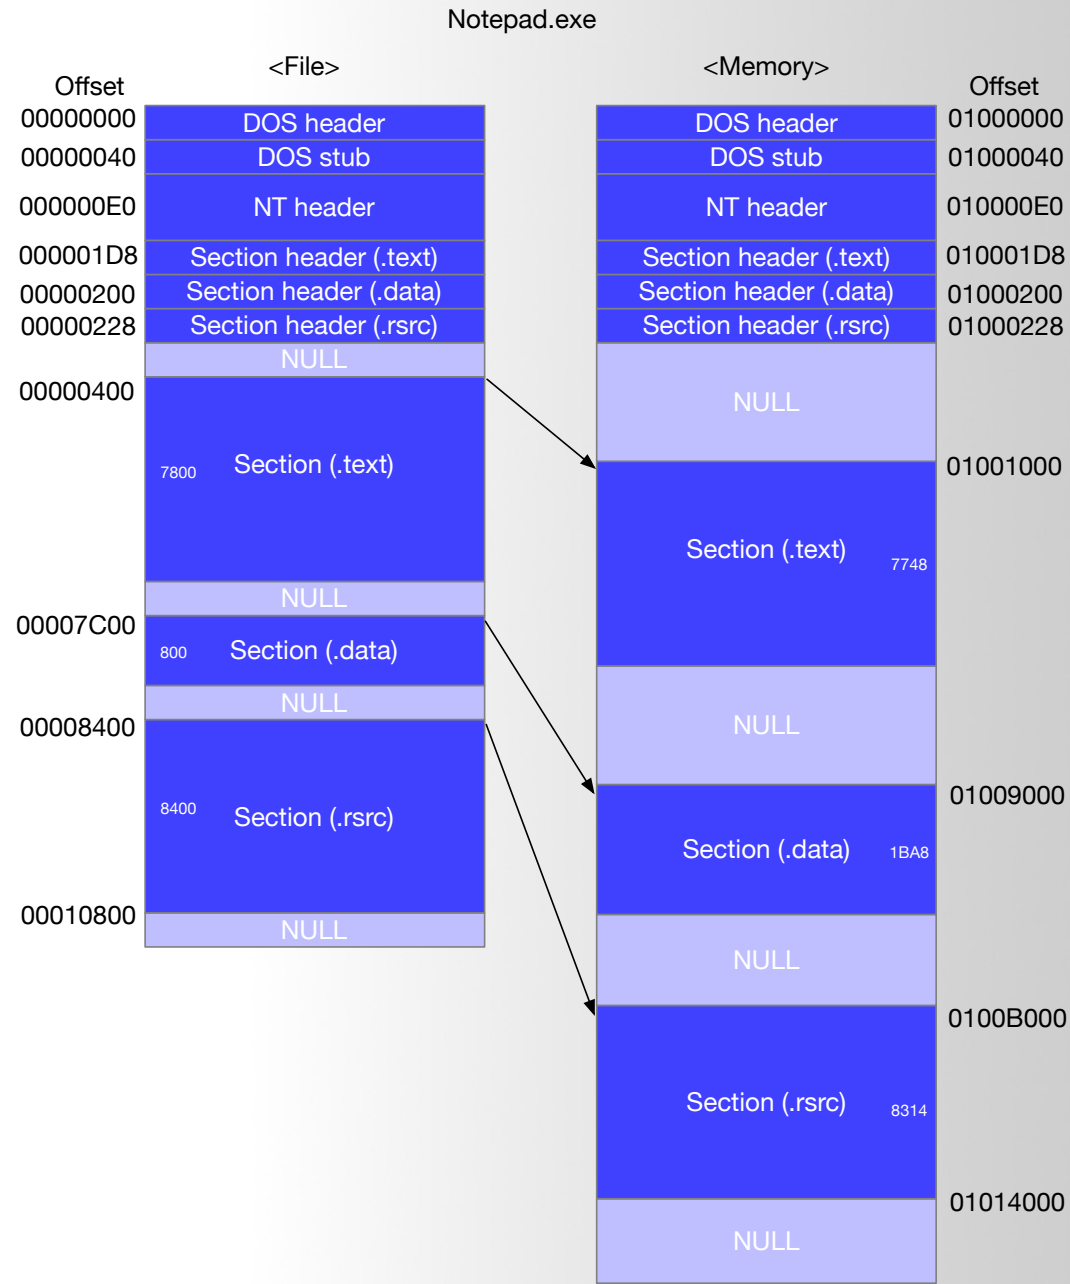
Notepad.exe

<File>

Offset

| Offset | |
|---|---|
| 00000000 | DOS header |
| 00000040 | DOS stub |
| 000000E0 | NT header |
| 000001D8 | Section header (.text) |
| 00000200 | Section header (.data) |
| 00000228 | Section header (.rsrc) |
| | NULL |
| 00000400 | 7800 Section (.text) |
| | NULL |
| 00007C00 | 800 Section (.data) |
| | NULL |
| 00008400 | 8400 Section (.rsrc) |
| 00010800 | NULL |

<Memory>

Offset

| | Offset |
|---|---|
| DOS header | 01000000 |
| DOS stub | 01000040 |
| NT header | 010000E0 |
| Section header (.text) | 010001D8 |
| Section header (.data) | 01000200 |
| Section header (.rsrc) | 01000228 |
| NULL | |
| Section (.text) 7748 | 01001000 |
| NULL | |
| Section (.data) 1BA8 | 01009000 |
| NULL | |
| Section (.rsrc) 8314 | 0100B000 |
| NULL | 01014000 |